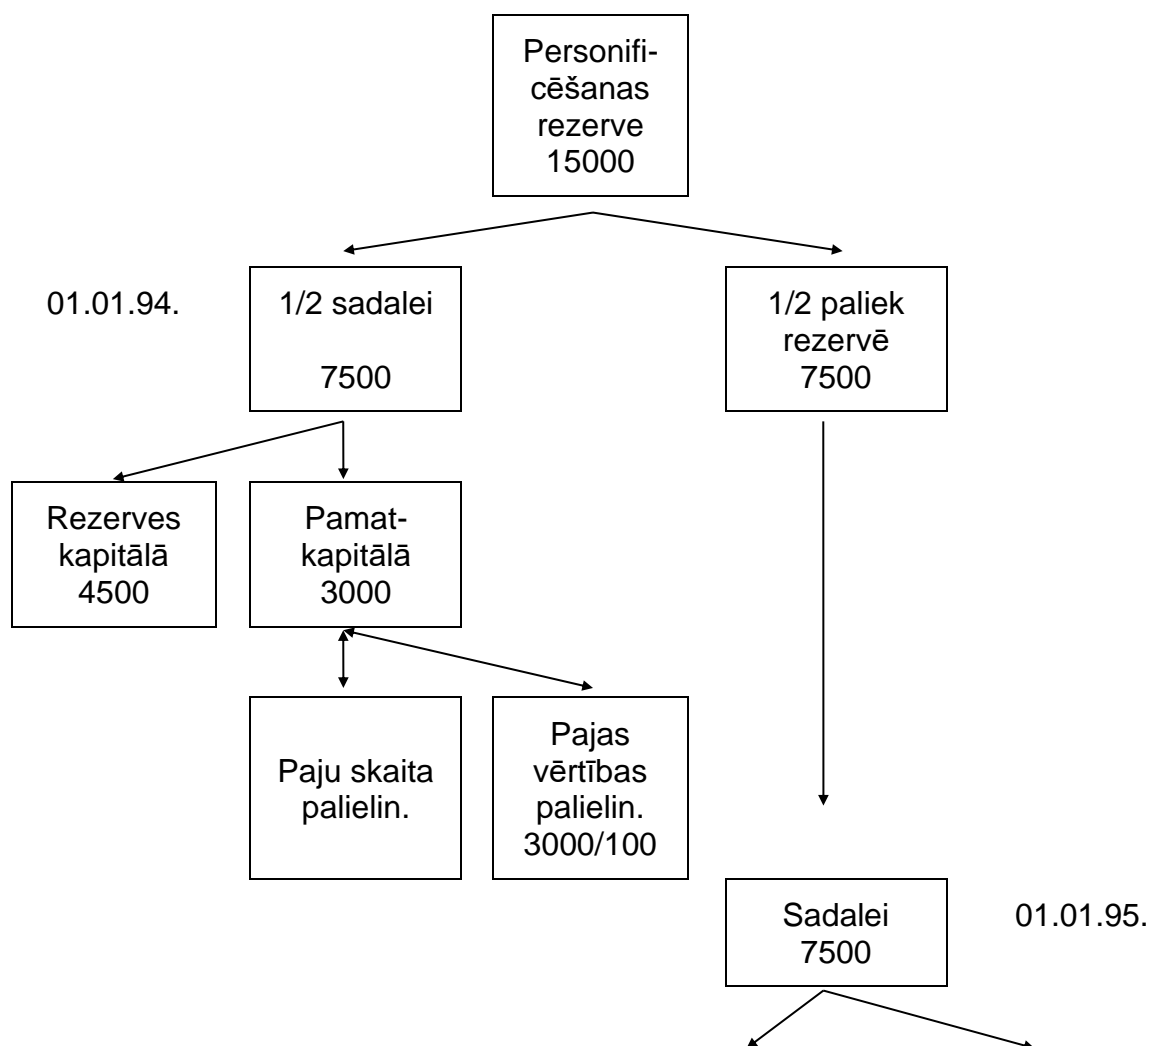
Personificēšanas rezerve 15000

01.01.94.

1/2 sadalei

7500

1/2 paliek rezervē 7500

Rezerves kapitālā 4500

Pamatkapitālā 3000

Paju skaita palielin.

Pajas vērtības palielin. 3000/100

Sadalei 7500

01.01.95.